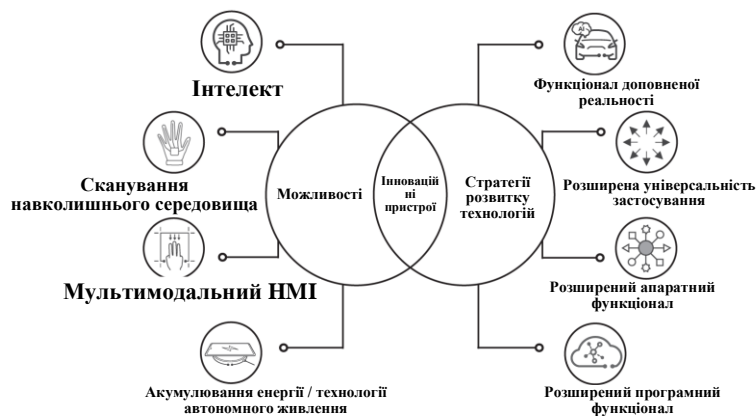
Інтелект

Сканування навколишнього середовища

Мультимодальний HMI

Акумулювання енергії / технології автономного живлення

Можливості

Інновації ні пристрої

Стратегії розвитку технологій

AI

Функціонал доповненої реальності

Розширена універсальність застосування

Розширений апаратний функціонал

Розширений програмний функціонал